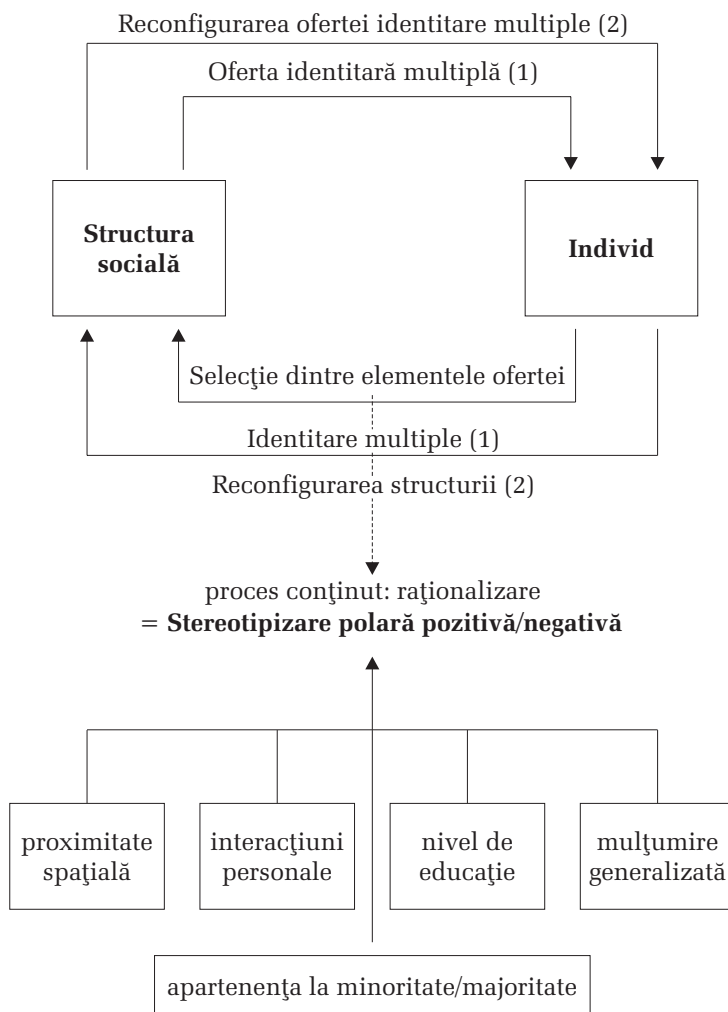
Reconfigurarea ofertei identitare multiple (2)

Oferta identitară multiplă (1)

Structura socială

Individ

Selecţie dintre elementele ofertei

Identitare multiple (1)

Reconfigurarea structurii (2)

proces conţinut: raţionalizare
= **Stereotipizare polară pozitivă/negativă**

proximitate spaţială

interacţiuni personale

nivel de educaţie

mulţumire generalizată

apartenenţa la minoritate/majoritate